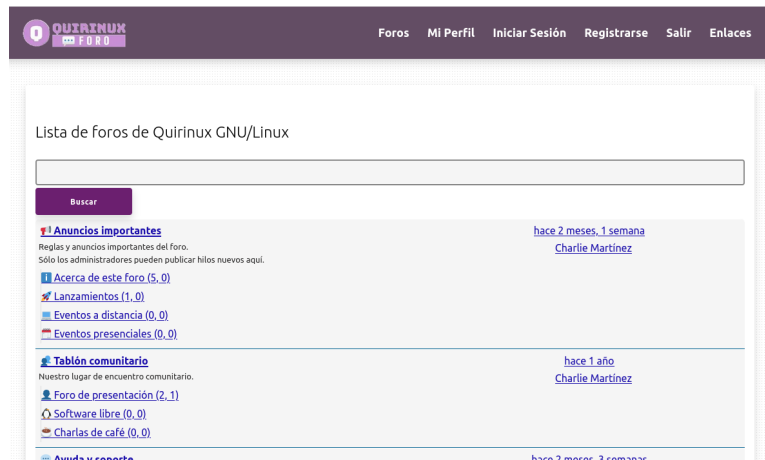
QUIRINUX FORO

Foros Mi Perfil Iniciar Sesión Registrarse Salir Enlaces

Lista de foros de Quirinux GNU/Linux

Buscar

Anuncios importantes
Reglas y anuncios importantes del foro.
Sólo los administradores pueden publicar hilos nuevos aquí.
Acerca de este foro (5, 0)
Lanzamientos (1, 0)
Eventos a distancia (0, 0)
Eventos presenciales (0, 0)

hace 2 meses, 1 semana
Charlie Martínez

Tablón comunitario
Nuestro lugar de encuentro comunitario.
Foro de presentación (2, 1)
Software libre (0, 0)
Charlas de café (0, 0)

hace 1 año
Charlie Martínez

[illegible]
hace 2 meses, 3 semanas